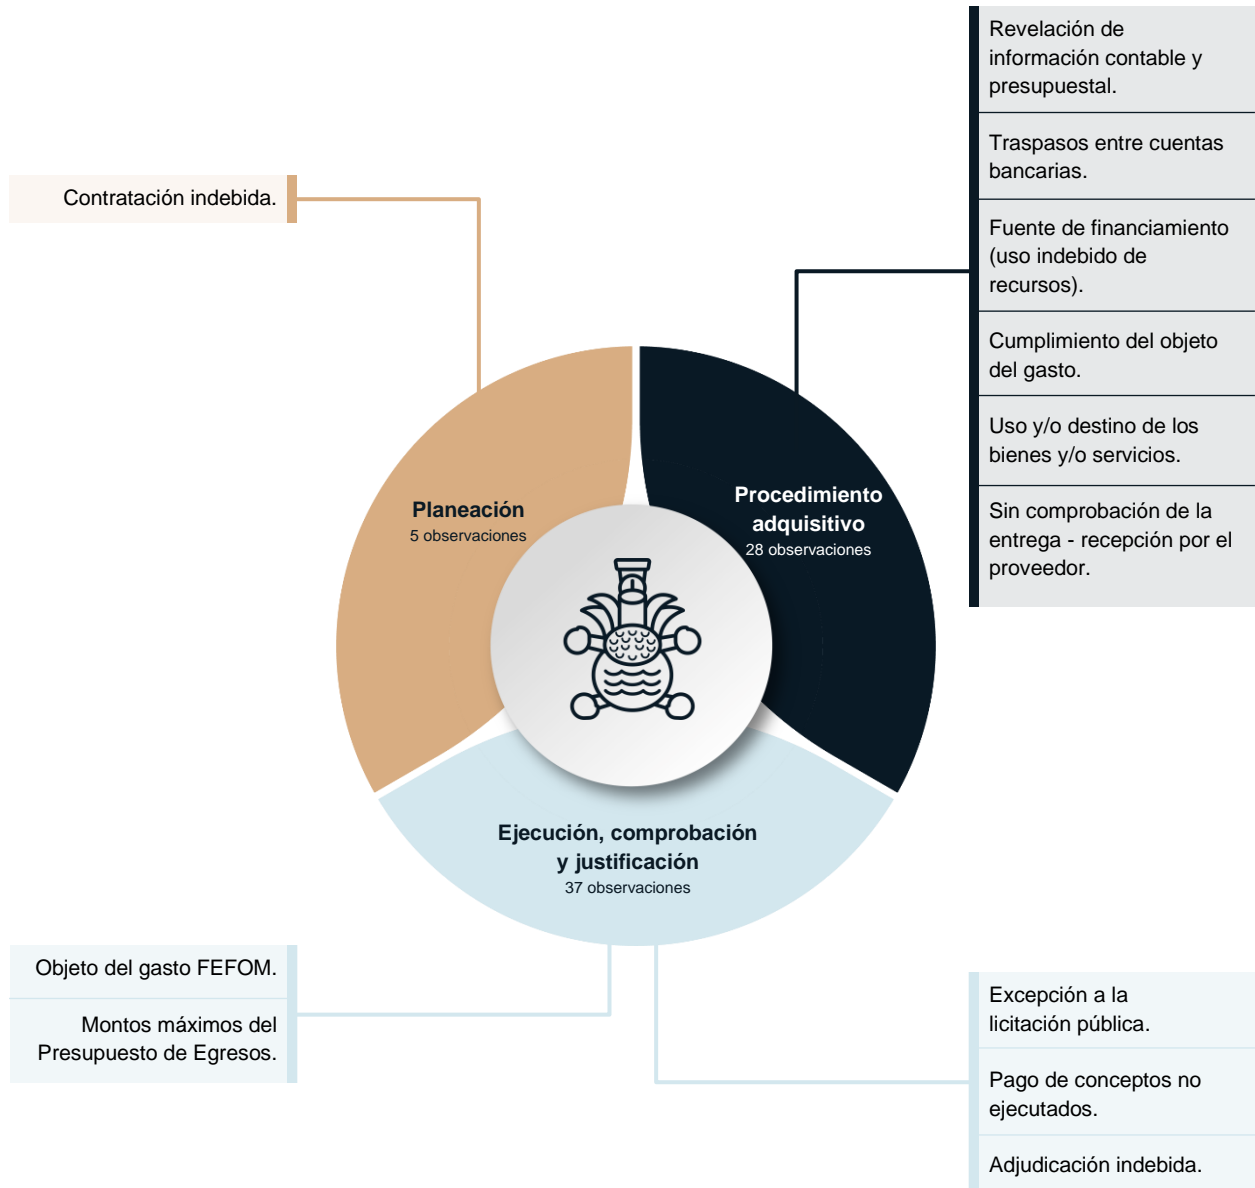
Revelación de información contable y presupuestal.

Traspasos entre cuentas bancarias.

Fuente de financiamiento (uso indebido de recursos).

Cumplimiento del objeto del gasto.

Uso y/o destino de los bienes y/o servicios.

Sin comprobación de la entrega - recepción por el proveedor.

Contratación indebida.

Planeación
5 observaciones

Procedimiento adquisitivo
28 observaciones

Ejecución, comprobación y justificación
37 observaciones

Objeto del gasto FEFOM.

Montos máximos del Presupuesto de Egresos.

Excepción a la licitación pública.

Pago de conceptos no ejecutados.

Adjudicación indebida.